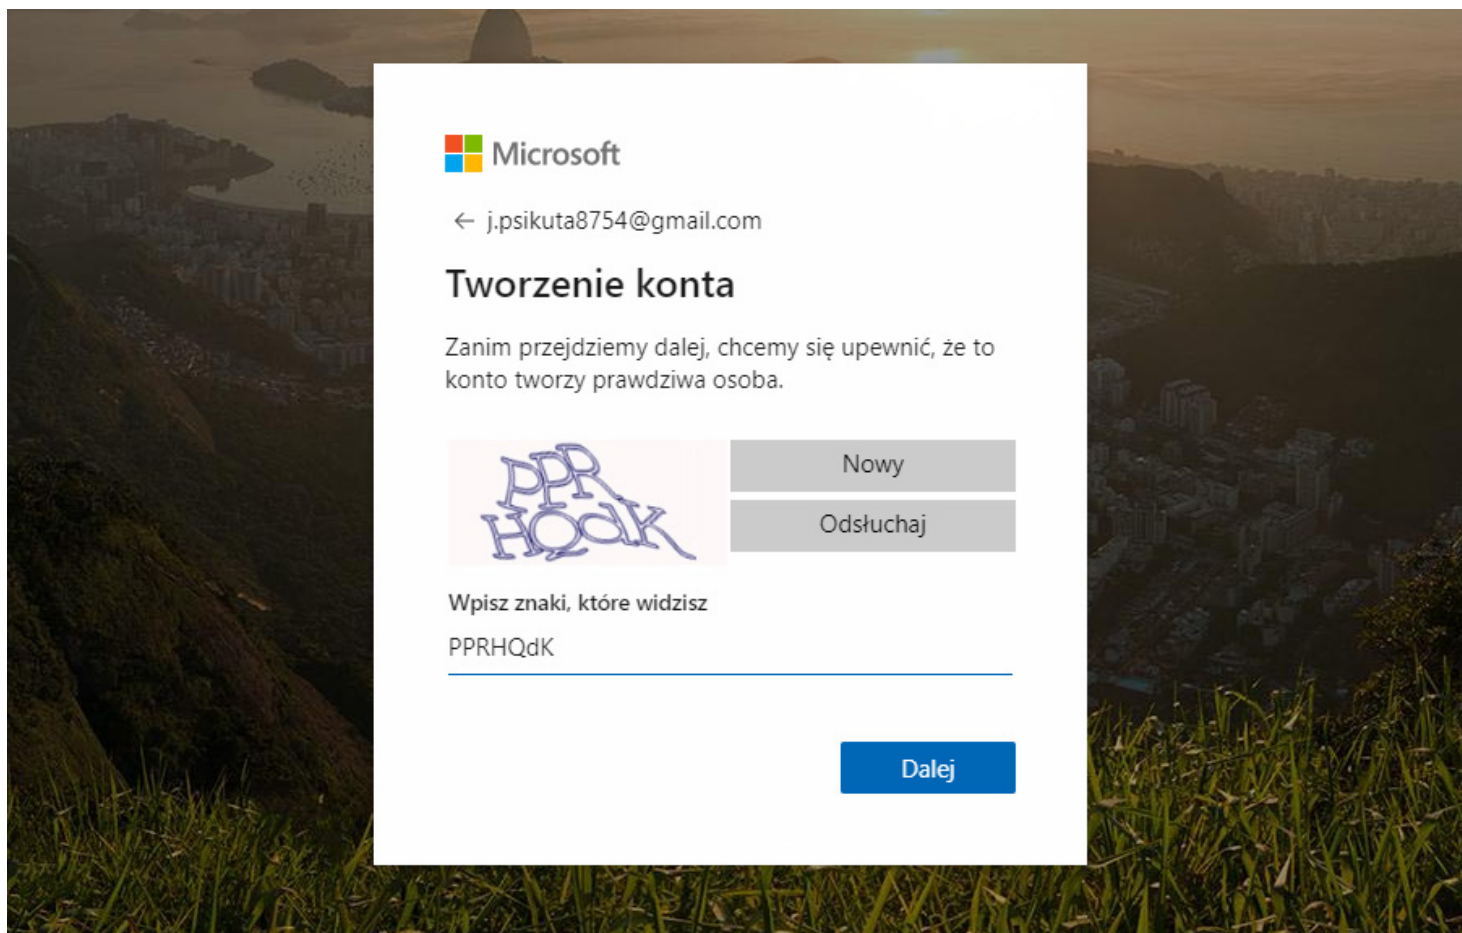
Microsoft

← j.psikuta8754@gmail.com

Tworzenie konta

Zanim przejdziemy dalej, chcemy się upewnić, że to konto tworzy prawdziwa osoba.

PPR HQdK

Nowy

Odsłuchaj

Wpisz znaki, które widzisz

PPRHQdK

Dalej